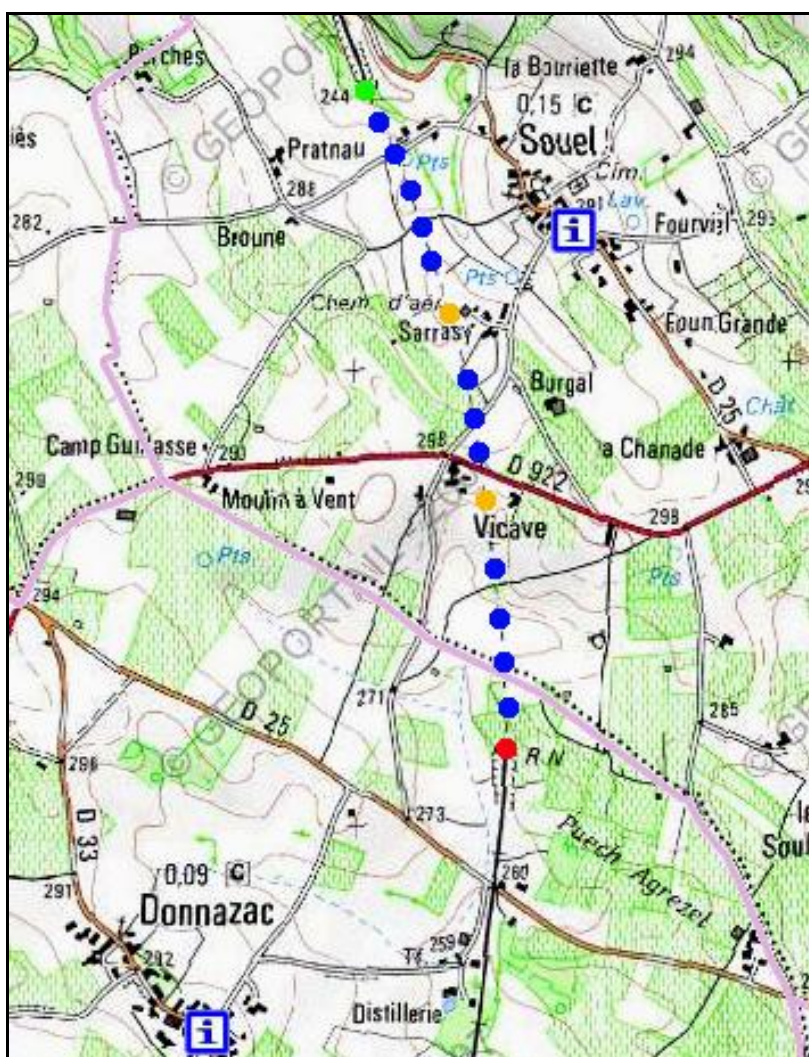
Perches
ies
244
la Bouriette
294
0,15 C
Souel
Pratnau
Pts
Cim.
288
291
Lav.
282
Broune
i
Fourviel
293
Pts
Chem. d'aér.
Sarrasy
Foun Grande
Burgal
D 25
Chât
Camp Guirasse
290
298
a Chanade
298
Moulin à Vent
D 922
Vicave
298
Pts
Pts
294
D 25
271
285
296
R N
D 33
273
Puech Agrezel
le
Soul
0,09 C
291
260
Donnazac
292
259
Distillerie
i
GEOPORTAIL
GEOPORTAIL
GEOPORTAIL
GEOPORTAIL
GEOPORTAIL